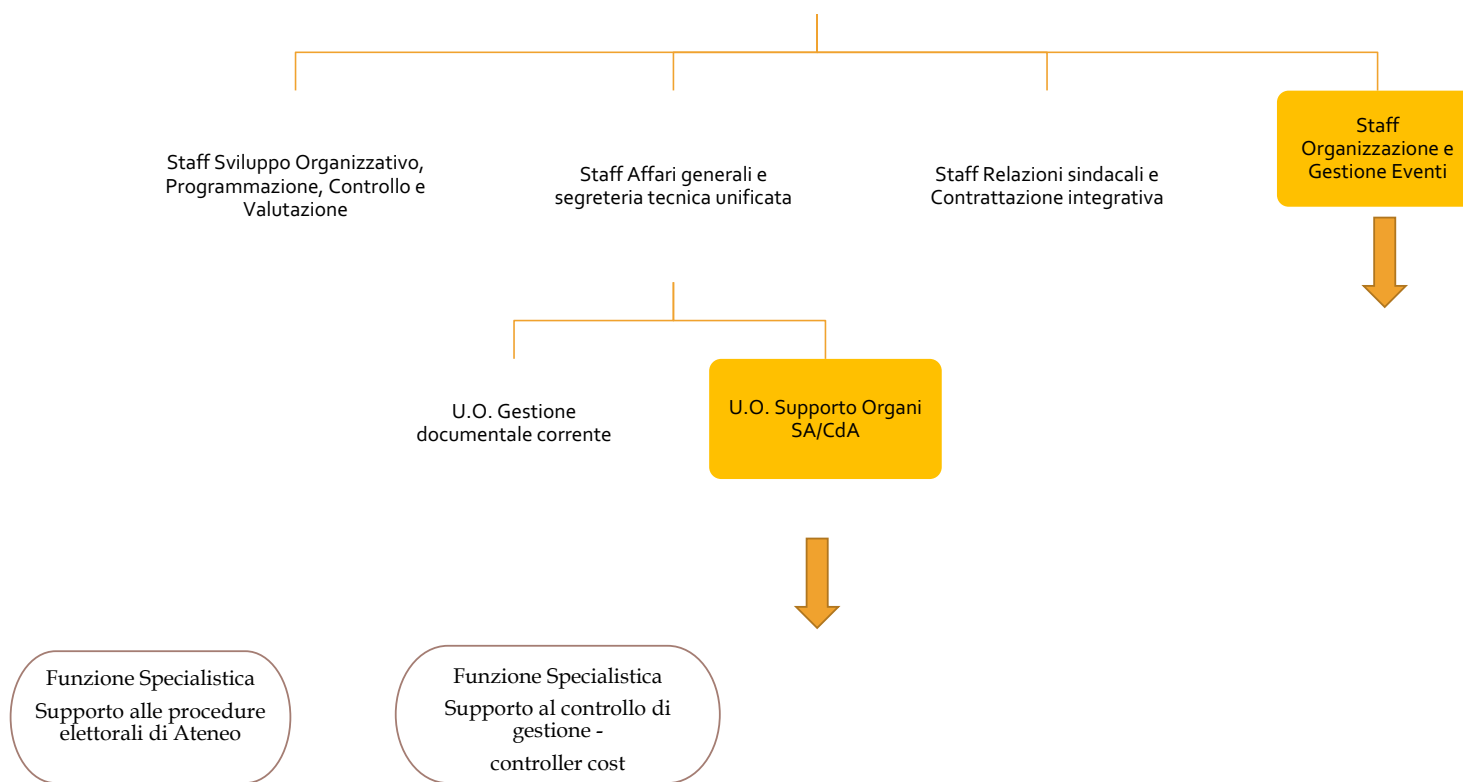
Staff Sviluppo Organizzativo, Programmazione, Controllo e Valutazione

Staff Affari generali e segreteria tecnica unificata

Staff Relazioni sindacali e Contrattazione integrativa

Staff Organizzazione e Gestione Eventi

U.O. Gestione documentale corrente

U.O. Supporto Organi SA/CdA

Funzione Specialistica
Supporto alle procedure elettorali di Ateneo

Funzione Specialistica
Supporto al controllo di gestione -
controller cost